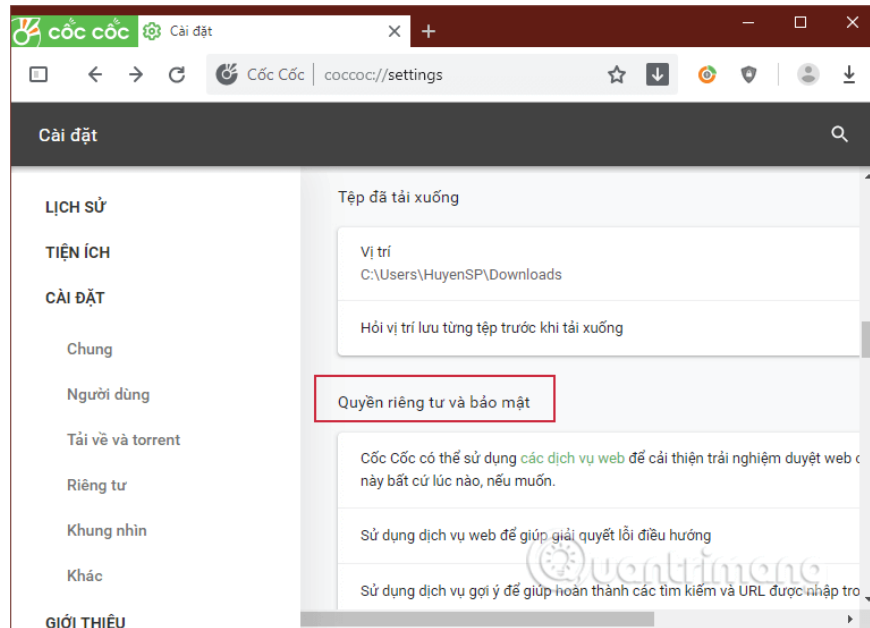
cốc cốc  Cài đặt  ×  +

Cốc Cốc | coccoc://settings

Cài đặt

LỊCH SỬ

TIỆN ÍCH

CÀI ĐẶT

Chung

Người dùng

Tải về và torrent

Riêng tư

Khung nhìn

Khác

GIỚI THIỆU

Tệp đã tải xuống

Vị trí
C:\Users\HuyenSP\Downloads

Hỏi vị trí lưu từng tệp trước khi tải xuống

Quyền riêng tư và bảo mật

Cốc Cốc có thể sử dụng các dịch vụ web để cải thiện trải nghiệm duyệt web c này bất cứ lúc nào, nếu muốn.

Sử dụng dịch vụ web để giúp giải quyết lỗi điều hướng

Sử dụng dịch vụ gợi ý để giúp hoàn thành các tìm kiếm và URL được nhập tro

Quantrimang